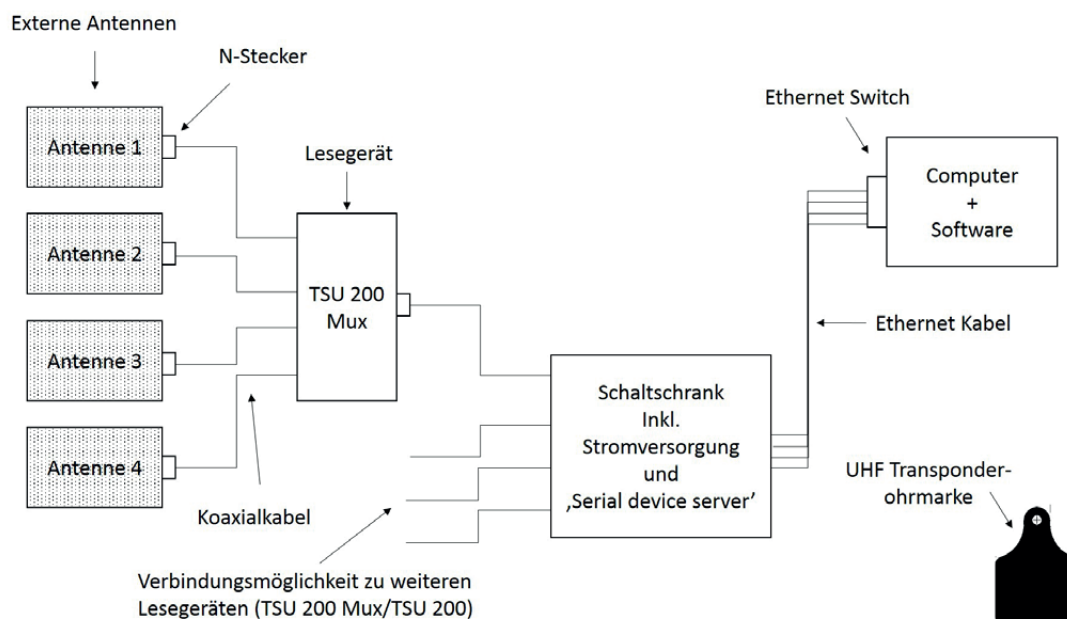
Externe Antennen

N-Stecker

Antenne 1

Antenne 2

Antenne 3

Antenne 4

Lesegerät

TSU 200 Mux

Koaxialkabel

Ethernet Switch

Computer + Software

Ethernet Kabel

Schaltschrank Inkl. Stromversorgung und ‚Serial device server'

UHF Transponderohrmarke

Verbindungsmöglichkeit zu weiteren Lesegeräten (TSU 200 Mux/TSU 200)